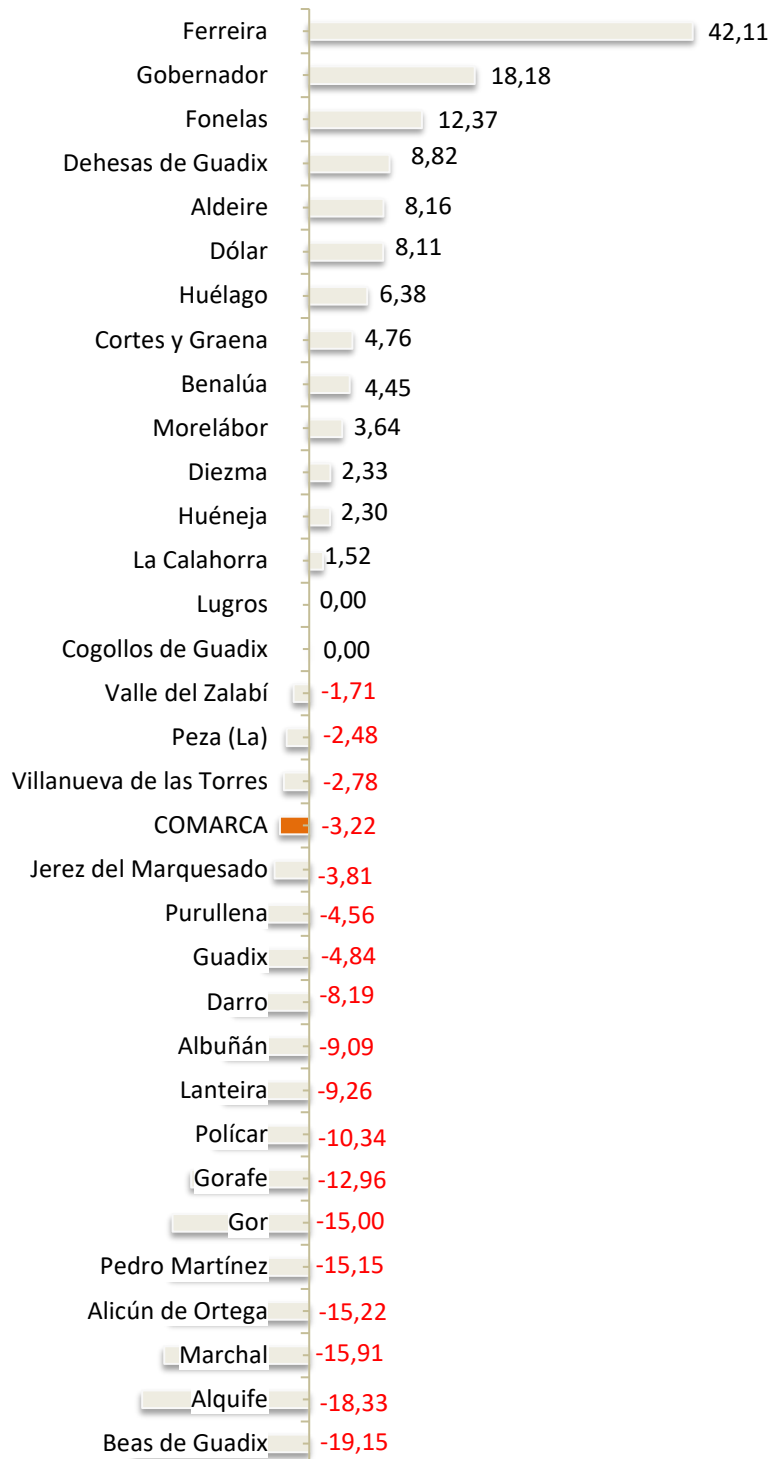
Ferreira 42,11
Gobernador 18,18
Fonelas 12,37
Dehesas de Guadix 8,82
Aldeire 8,16
Dólar 8,11
Huélago 6,38
Cortes y Graena 4,76
Benalúa 4,45
Morelábor 3,64
Diezma 2,33
Huéneja 2,30
La Calahorra 1,52
Lugros 0,00
Cogollos de Guadix 0,00
Valle del Zalabí -1,71
Peza (La) -2,48
Villanueva de las Torres -2,78
COMARCA -3,22
Jerez del Marquesado -3,81
Purullena -4,56
Guadix -4,84
Darro -8,19
Albuñán -9,09
Lanteira -9,26
Polícar -10,34
Gorafe -12,96
Gor -15,00
Pedro Martínez -15,15
Alicún de Ortega -15,22
Marchal -15,91
Alquife -18,33
Beas de Guadix -19,15